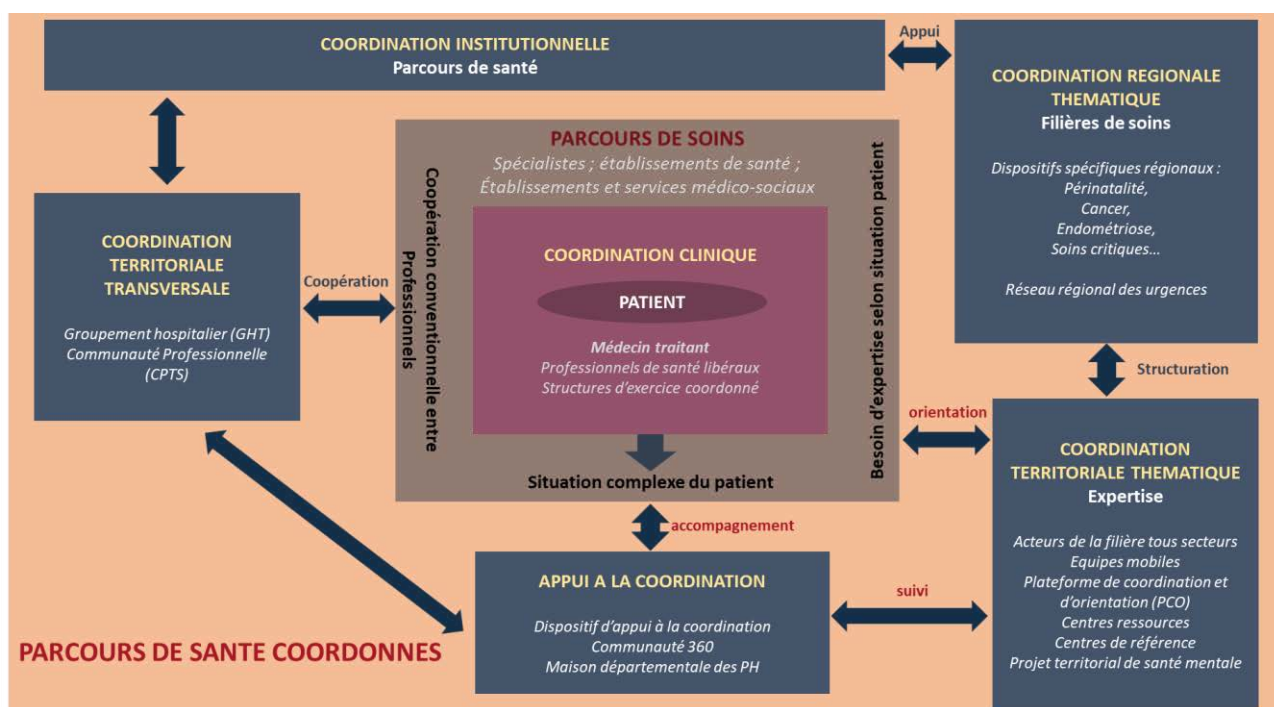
COORDINATION INSTITUTIONNELLE
Parcours de santé

Appui

COORDINATION REGIONALE THEMATIQUE
Filières de soins

Dispositifs spécifiques régionaux :
Périnatalité,
Cancer,
Endométriose,
Soins critiques…

Réseau régional des urgences

COORDINATION TERRITORIALE TRANSVERSALE

Groupement hospitalier (GHT)
Communauté Professionnelle (CPTS)

Coopération

PARCOURS DE SOINS
Spécialistes ; établissements de santé ;
Établissements et services médico-sociaux

Coopération conventionnelle entre Professionnels

COORDINATION CLINIQUE

PATIENT

Médecin traitant
Professionnels de santé libéraux
Structures d'exercice coordonné

Situation complexe du patient

Besoin d'expertise selon situation patient

Structuration

orientation

COORDINATION TERRITORIALE THEMATIQUE
Expertise

Acteurs de la filière tous secteurs
Equipes mobiles
Plateforme de coordination et d'orientation (PCO)
Centres ressources
Centres de référence
Projet territorial de santé mentale

accompagnement

APPUI A LA COORDINATION

Dispositif d'appui à la coordination
Communauté 360
Maison départementale des PH

suivi

PARCOURS DE SANTE COORDONNES